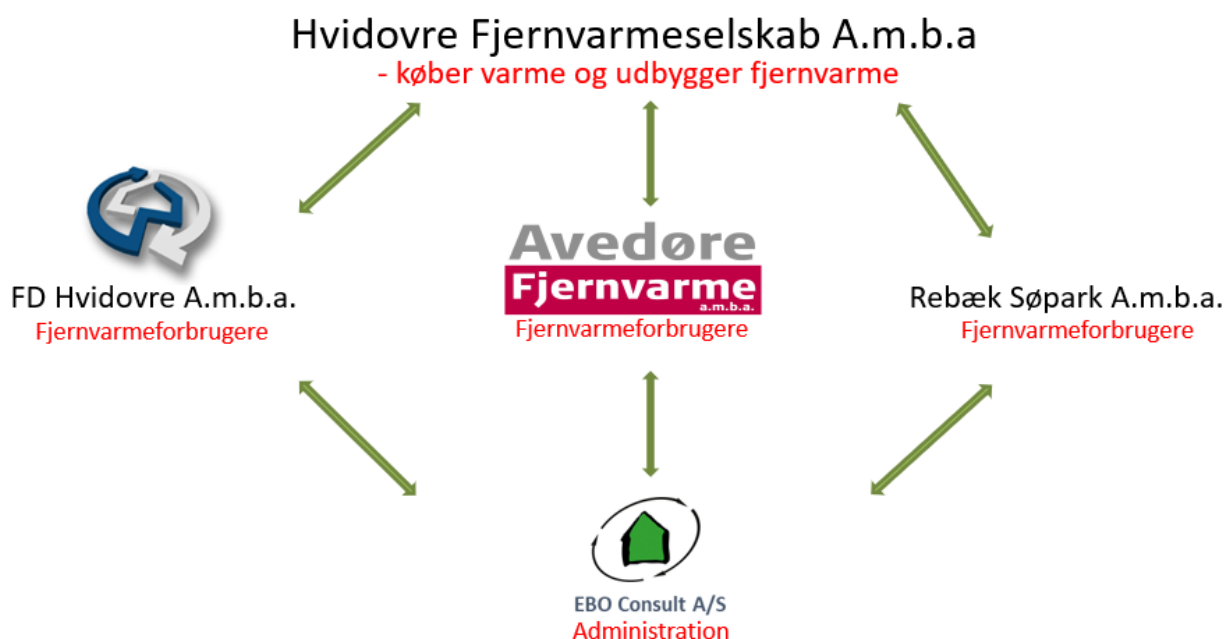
Hvidovre Fjernvarmeselskab A.m.b.a
- køber varme og udbygger fjernvarme

FD Hvidovre A.m.b.a.
Fjernvarmeforbrugere

Avedøre
Fjernvarme
a.m.b.a.
Fjernvarmeforbrugere

Rebæk Søpark A.m.b.a.
Fjernvarmeforbrugere

EBO Consult A/S
Administration